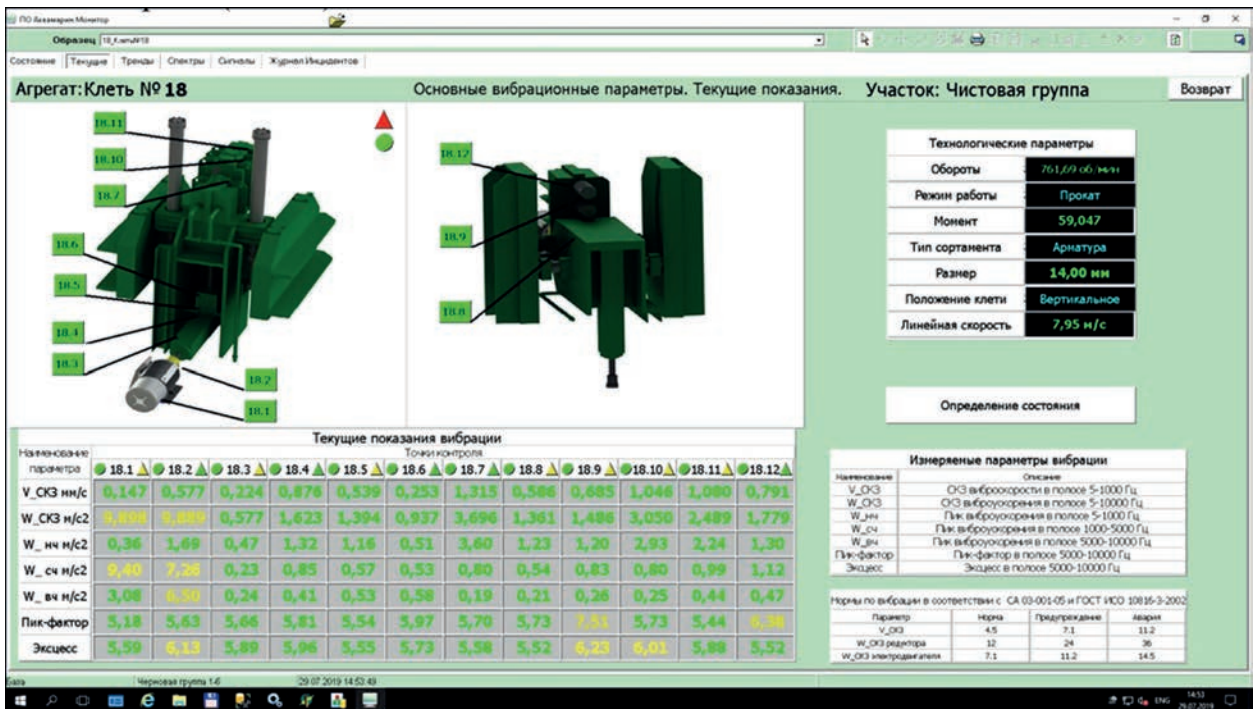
ПО Аквамарин Монитор

Образец 18_Клеть№18

Состояние | Текущие | Тренды | Спектры | Сигналы | Журнал Инцидентов

Агрегат: Клеть № 18

Основные вибрационные параметры. Текущие показания.

Участок: Чистовая группа

Возврат

18.11
18.10
18.7
18.6
18.5
18.4
18.3
18.2
18.1
18.12
18.9
18.8

Технологические параметры

| | |
|---|---|
| Обороты | 761,69 об/мин |
| Режим работы | Прокат |
| Момент | 59,047 |
| Тип сортамента | Арматура |
| Размер | 14,00 мм |
| Положение клети | Вертикальное |
| Линейная скорость | 7,95 м/с |

Определение состояния

Текущие показания вибрации

| Наименование параметра | 18.1 | 18.2 | 18.3 | 18.4 | 18.5 | 18.6 | 18.7 | 18.8 | 18.9 | 18.10 | 18.11 | 18.12 |
|---|---|---|---|---|---|---|---|---|---|---|---|---|
| V_СКЗ мм/с | 0,147 | 0,577 | 0,224 | 0,876 | 0,539 | 0,253 | 1,315 | 0,586 | 0,685 | 1,046 | 1,080 | 0,791 |
| W_СКЗ м/с2 | 9,898 | 8,889 | 0,577 | 1,623 | 1,394 | 0,937 | 3,696 | 1,361 | 1,486 | 3,050 | 2,489 | 1,779 |
| W_нч м/с2 | 0,36 | 1,69 | 0,47 | 1,32 | 1,16 | 0,51 | 3,60 | 1,23 | 1,20 | 2,93 | 2,24 | 1,30 |
| W_сч м/с2 | 9,40 | 7,26 | 0,23 | 0,85 | 0,57 | 0,53 | 0,80 | 0,54 | 0,83 | 0,80 | 0,99 | 1,12 |
| W_вч м/с2 | 3,08 | 6,50 | 0,24 | 0,41 | 0,53 | 0,58 | 0,19 | 0,21 | 0,26 | 0,25 | 0,44 | 0,47 |
| Пик-фактор | 5,18 | 5,63 | 5,66 | 5,81 | 5,54 | 5,97 | 5,70 | 5,73 | 7,51 | 5,73 | 5,44 | 6,36 |
| Эксцесс | 5,59 | 6,13 | 5,89 | 5,96 | 5,55 | 5,73 | 5,58 | 5,52 | 6,23 | 6,01 | 5,88 | 5,52 |

Точки контроля

Измереные параметры вибрации

| Наименование | Описание |
|---|---|
| V_СКЗ | СКЗ виброскорости в полосе 5-1000 Гц |
| W_СКЗ | СКЗ виброускорения в полосе 5-10000 Гц |
| W_нч | Пик виброускорения в полосе 5-1000 Гц |
| W_сч | Пик виброускорения в полосе 1000-5000 Гц |
| W_вч | Пик виброускорения в полосе 5000-10000 Гц |
| Пик-фактор | Пик-фактор в полосе 5000-10000 Гц |
| Эксцесс | Эксцесс в полосе 5000-10000 Гц |

Нормы по вибрации в соответствии с СА 03-001-05 и ГОСТ ИСО 10816-3-2002

| Параметр | Норма | Предупреждение | Авария |
|---|---|---|---|
| V_СКЗ | 4.5 | 7.1 | 11.2 |
| W_СКЗ редуктора | 12 | 24 | 36 |
| W_СКЗ электродвигателя | 7.1 | 11.2 | 14.5 |

База | Черновая группа 1-6 | 29.07.2019 14:53:49

14:53 29.07.2019 ENG